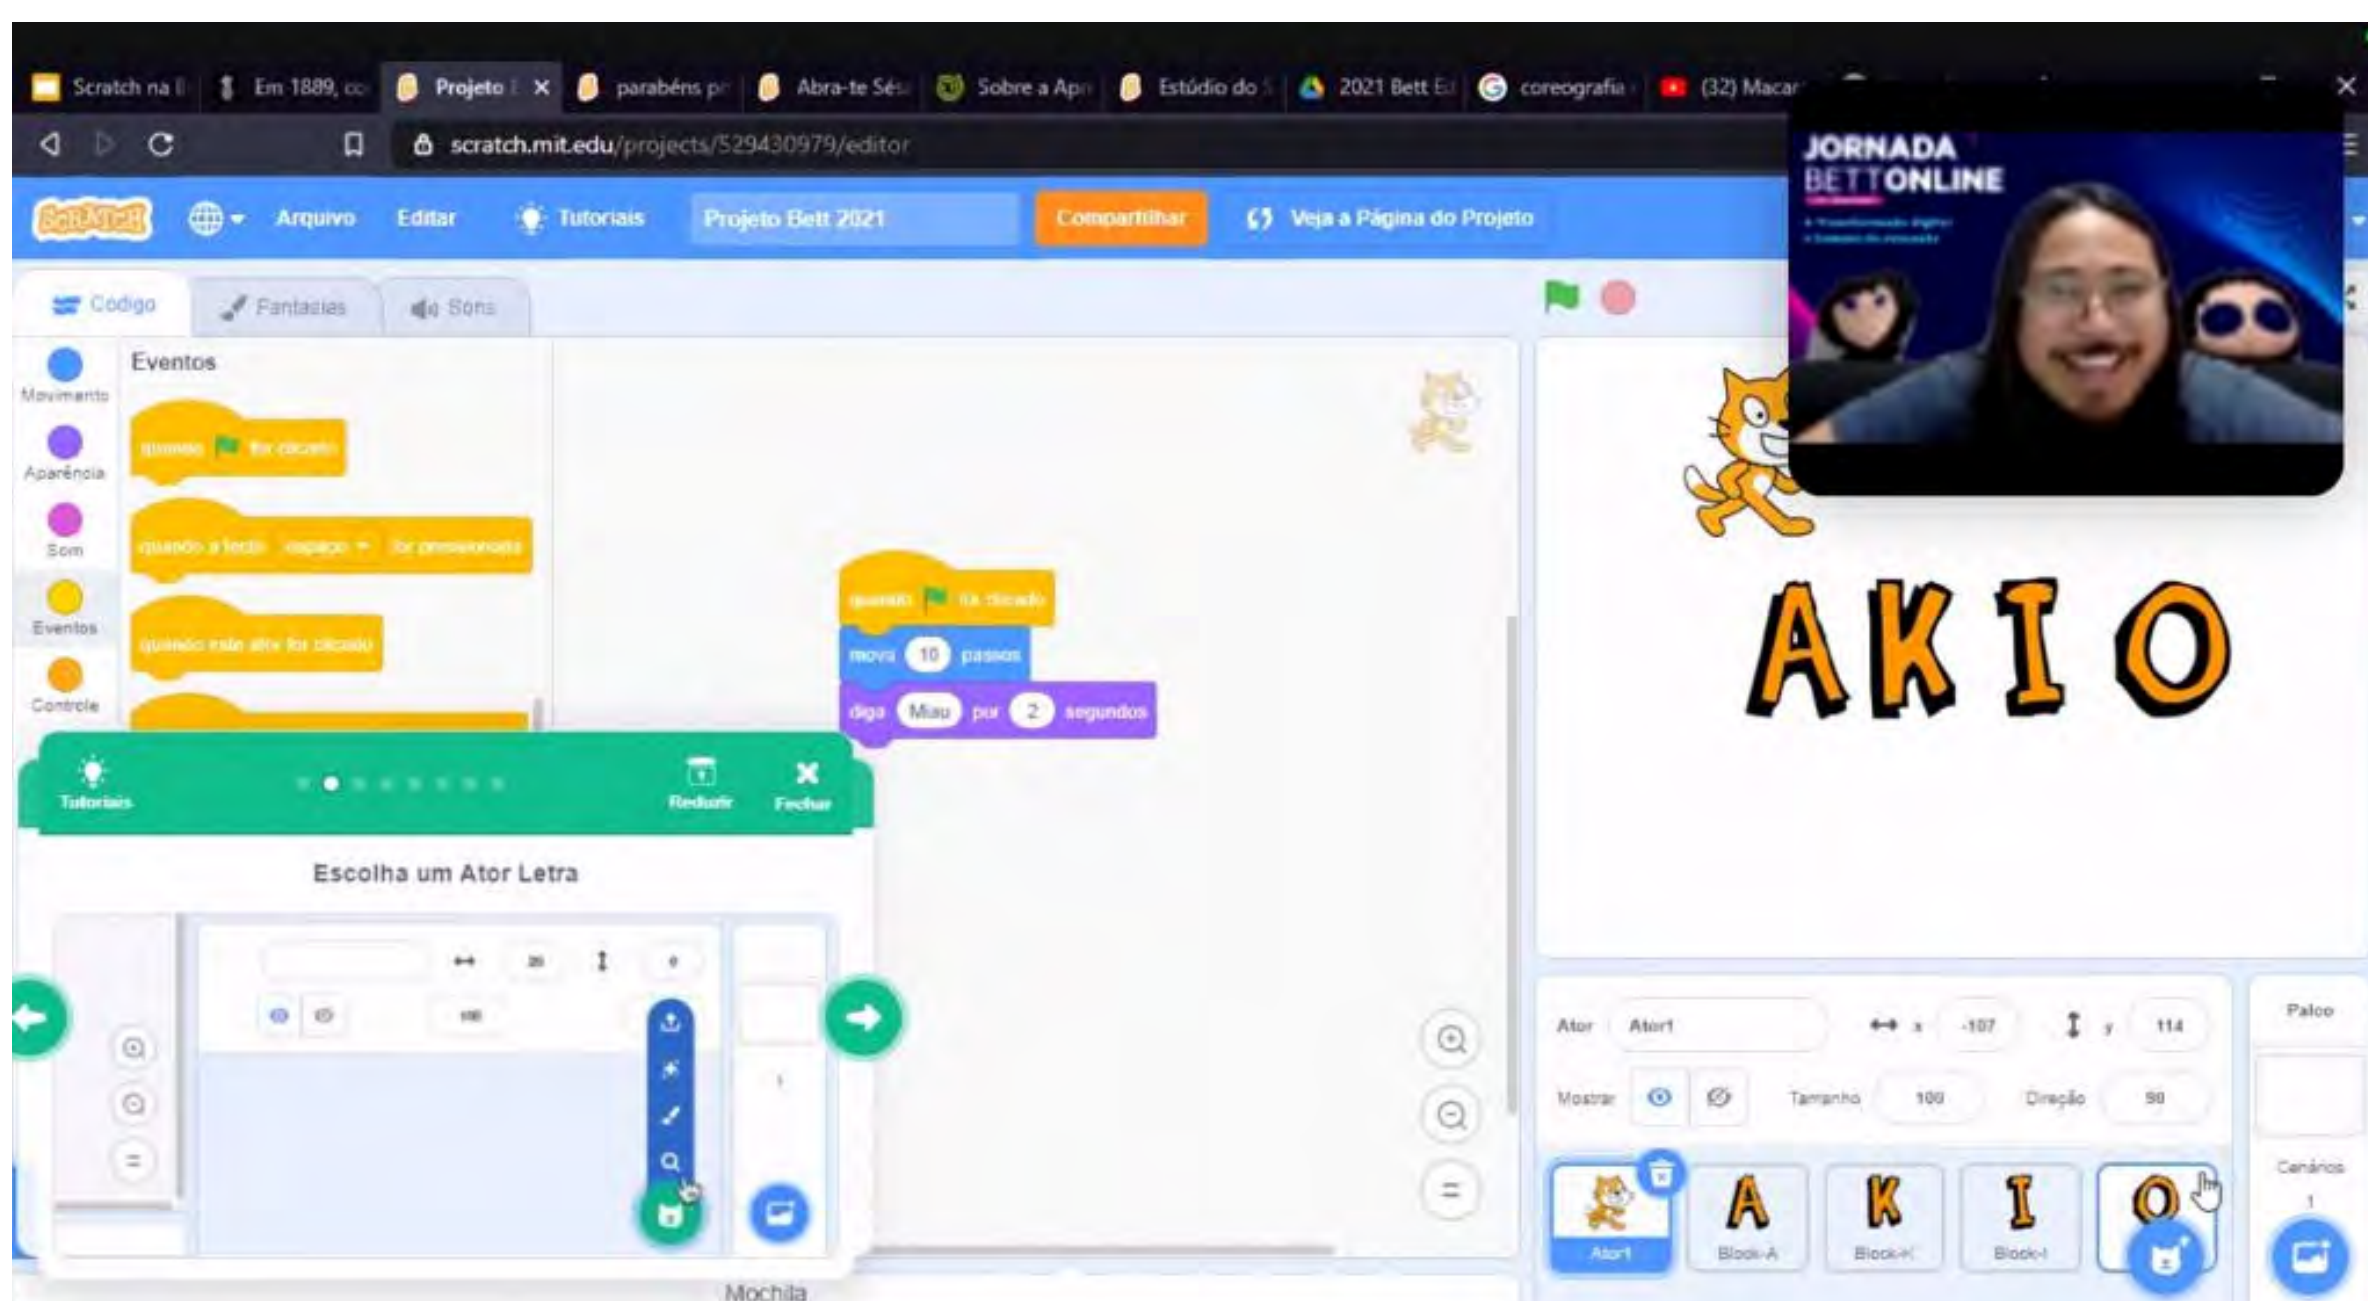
Scratch na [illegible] | Em 1889, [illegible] | Projeto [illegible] | parabéns p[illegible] | Abra-te Sés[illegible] | Sobre a Ap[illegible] | Estúdio do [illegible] | 2021 Bett E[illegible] | coreografia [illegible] | (32) Macar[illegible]

scratch.mit.edu/projects/529430979/editor

JORNADA BETTONLINE

Arquivo Editar Tutoriais Projeto Bett 2021 Compartilhar Veja a Página do Projeto

Código Fantasias Sons

Movimento Aparência Som Eventos Controle

Eventos

quando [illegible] for clicado

quando a tecla espaço for pressionada

quando este ator for clicado

quando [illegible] for clicado
mova 10 passos
diga Miau por 2 segundos

Tutoriais Reduzir Fechar

Escolha um Ator Letra

AKIO

Ator Ator1 x -107 y 114
Mostrar Tamanho 100 Direção 90

Ator1 Block-A Block-K Block-I

Palco
Cenários
1

Mochila